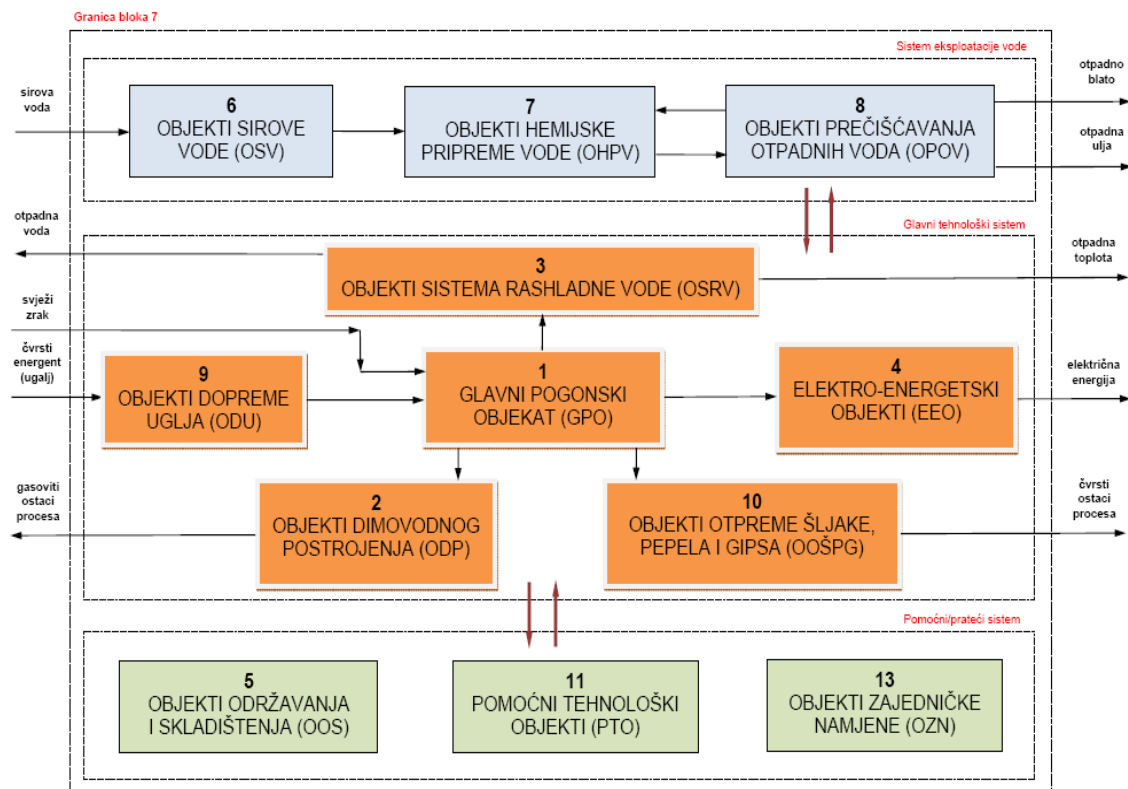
Granica bloka 7

Sistem eksploatacije vode

sirova voda

6
OBJEKTI SIROVE VODE (OSV)

7
OBJEKTI HEMIJSKE PRIPREME VODE (OHPV)

8
OBJEKTI PREČIŠĆAVANJA OTPADNIH VODA (OPOV)

otpadno blato

otpadna ulja

otpadna voda

Glavni tehnološki sistem

otpadna toplota

3
OBJEKTI SISTEMA RASHLADNE VODE (OSRV)

svježi zrak

čvrsti energent (ugalj)

9
OBJEKTI DOPREME UGLJA (ODU)

1
GLAVNI POGONSKI OBJEKAT (GPO)

4
ELEKTRO-ENERGETSKI OBJEKTI (EEO)

električna energija

gasoviti ostaci procesa

2
OBJEKTI DIMOVODNOG POSTROJENJA (ODP)

10
OBJEKTI OTPREME ŠLJAKE, PEPELA I GIPSA (OOŠPG)

čvrsti ostaci procesa

Pomoćni/prateći sistem

5
OBJEKTI ODRŽAVANJA I SKLADIŠTENJA (OOS)

11
POMOĆNI TEHNOLOŠKI OBJEKTI (PTO)

13
OBJEKTI ZAJEDNIČKE NAMJENE (OZN)